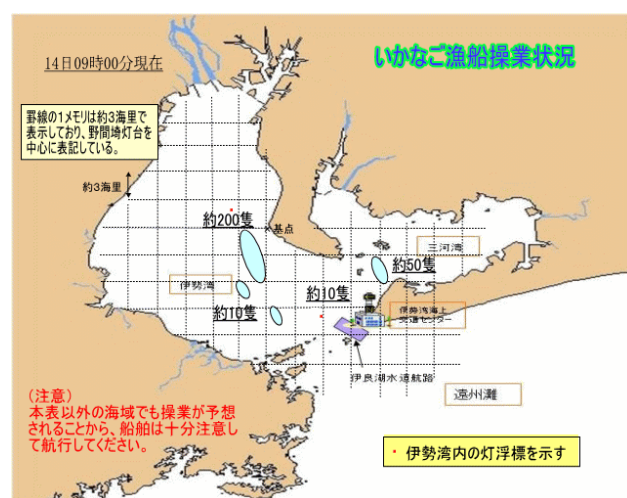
14日09時00分現在

いかなご漁船操業状況

罫線の1メモリは約3海里で表示しており、野間埼灯台を中心に表記している。

約3海里

約200隻

基点

三河湾

約50隻

伊勢湾

約10隻

約10隻

伊勢湾海上交通センター

伊良湖水道航路

遠州灘

（注意）
本表以外の海域でも操業が予想されることから、船舶は十分注意して航行してください。

・ 伊勢湾内の灯浮標を示す